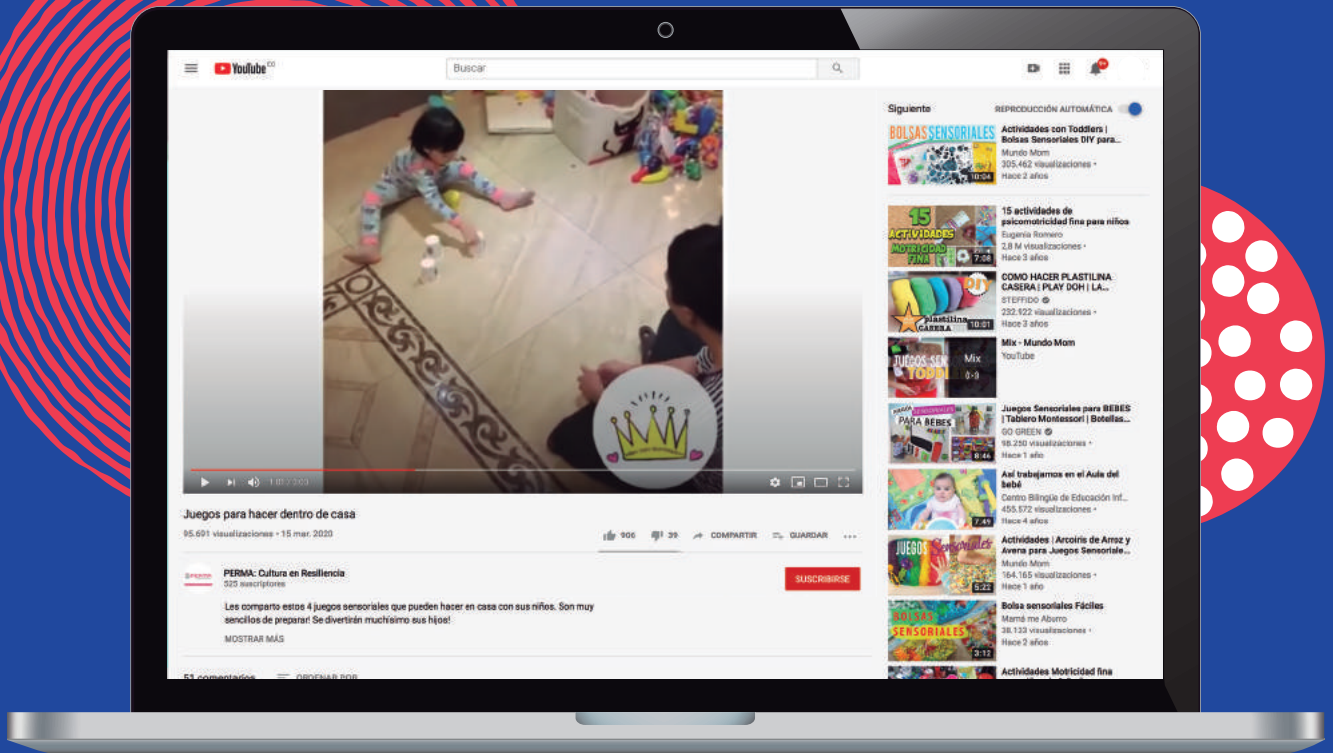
YouTube CO

Buscar

9+

1:01 / 2:03

Juegos para hacer dentro de casa

95.691 visualizaciones • 15 mar. 2020

906 39 COMPARTIR GUARDAR ...

PERMA

PERMA: Cultura en Resiliencia
525 suscriptores

SUSCRIBIRSE

Les comparto estos 4 juegos sensoriales que pueden hacer en casa con sus niños. Son muy sencillos de preparar! Se divertirán muchísimo sus hijos!

MOSTRAR MÁS

51 comentarios ORDENAR POR

Siguiente REPRODUCCIÓN AUTOMÁTICA

BOLSAS SENSORIALES
10:04
Actividades con Toddlers | Bolsas Sensoriales DIY para...
Mundo Mom
305.462 visualizaciones •
Hace 2 años

15 ACTIVIDADES MOTRICIDAD FINA
7:08
15 actividades de psicomotricidad fina para niños
Eugenia Romero
2,8 M visualizaciones •
Hace 3 años

DIY plastilina CASERA
10:01
COMO HACER PLASTILINA CASERA | PLAY DOH | LA...
STEFFIDO
232.922 visualizaciones •
Hace 3 años

JUEGOS SEN TODDL
Mix
Mix - Mundo Mom
YouTube

PARA BEBES
8:44
Juegos Sensoriales para BEBES | Tablero Montessori | Botellas...
GO GREEN
98.250 visualizaciones •
Hace 1 año

7:49
Así trabajamos en el Aula del bebé
Centro Bilingüe de Educación Inf...
455.572 visualizaciones •
Hace 4 años

JUEGOS Sensoriales
5:22
Actividades | Arcoíris de Arroz y Avena para Juegos Sensoriale...
Mundo Mom
164.165 visualizaciones •
Hace 1 año

BOLSAS SENSORIALES
3:12
Bolsa sensoriales Fáciles
Mamá me Aburro
38.133 visualizaciones •
Hace 2 años

Actividades Motricidad fina